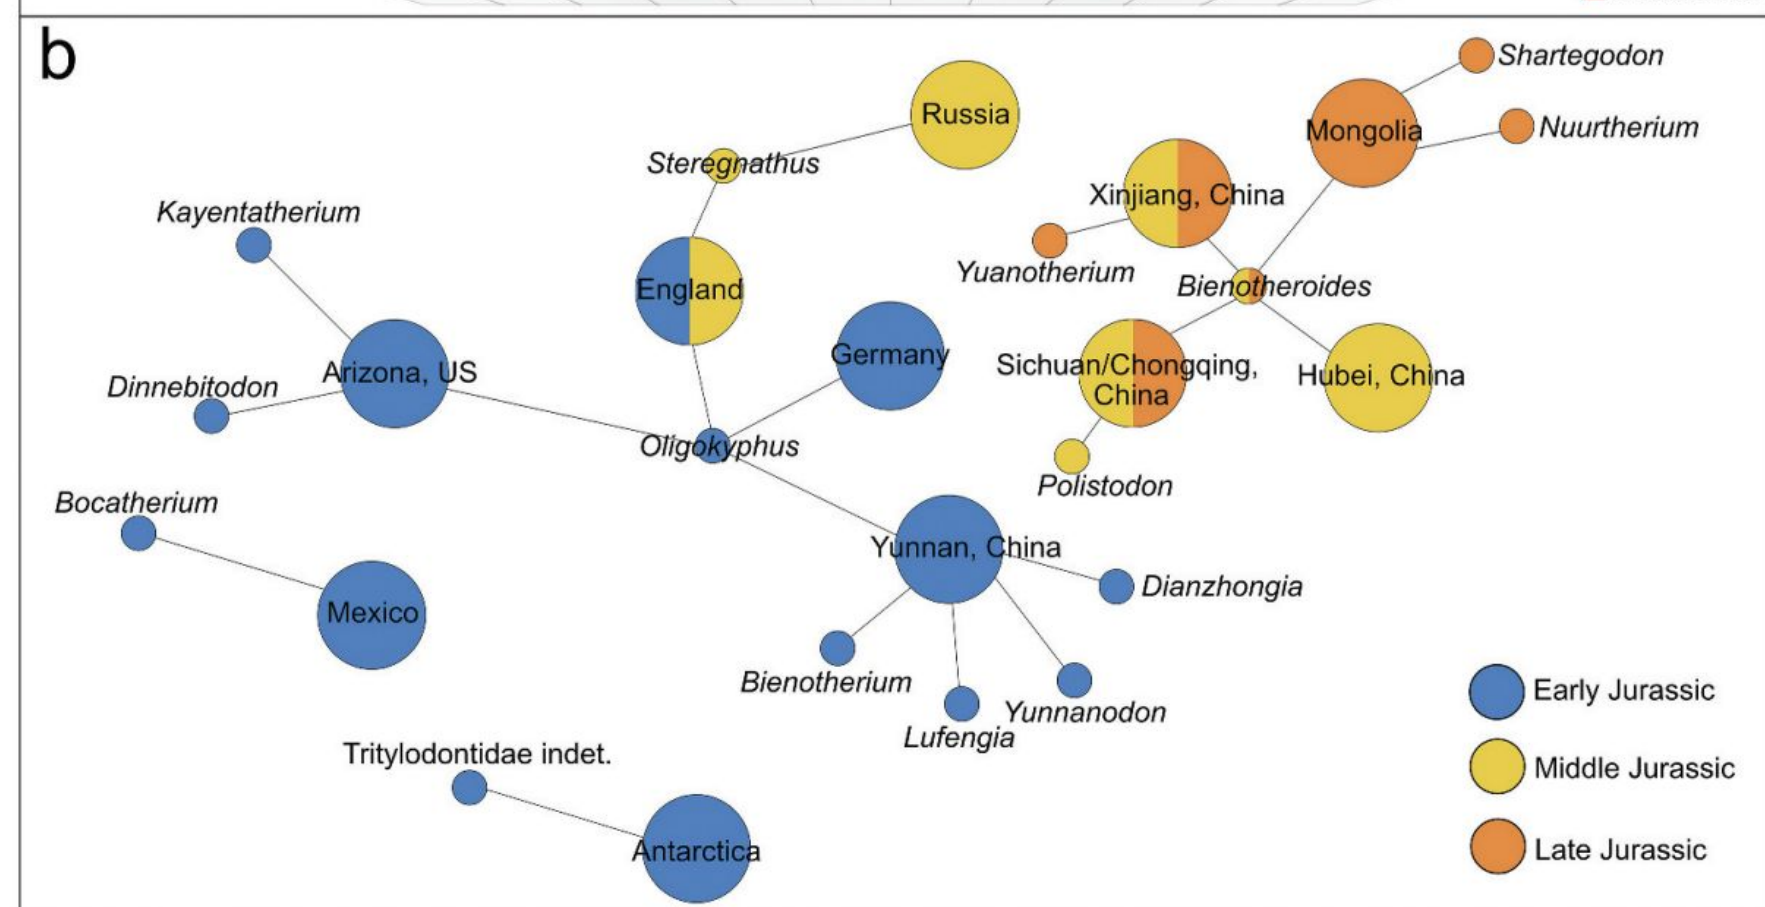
b

Shartegodon
Russia
Mongolia
Nuurtherium
Stereognathus
Xinjiang, China
Kayentatherium
Yuanotherium
Bienotheroides
England
Germany
Sichuan/Chongqing, China
Hubei, China
Arizona, US
Dinnebitodon
Oligokyphus
Polistodon
Bocatherium
Yunnan, China
Dianzhongia
Mexico
Bienotherium
Lufengia
Yunnanodon
Tritylodontidae indet.
Antarctica

Early Jurassic
Middle Jurassic
Late Jurassic